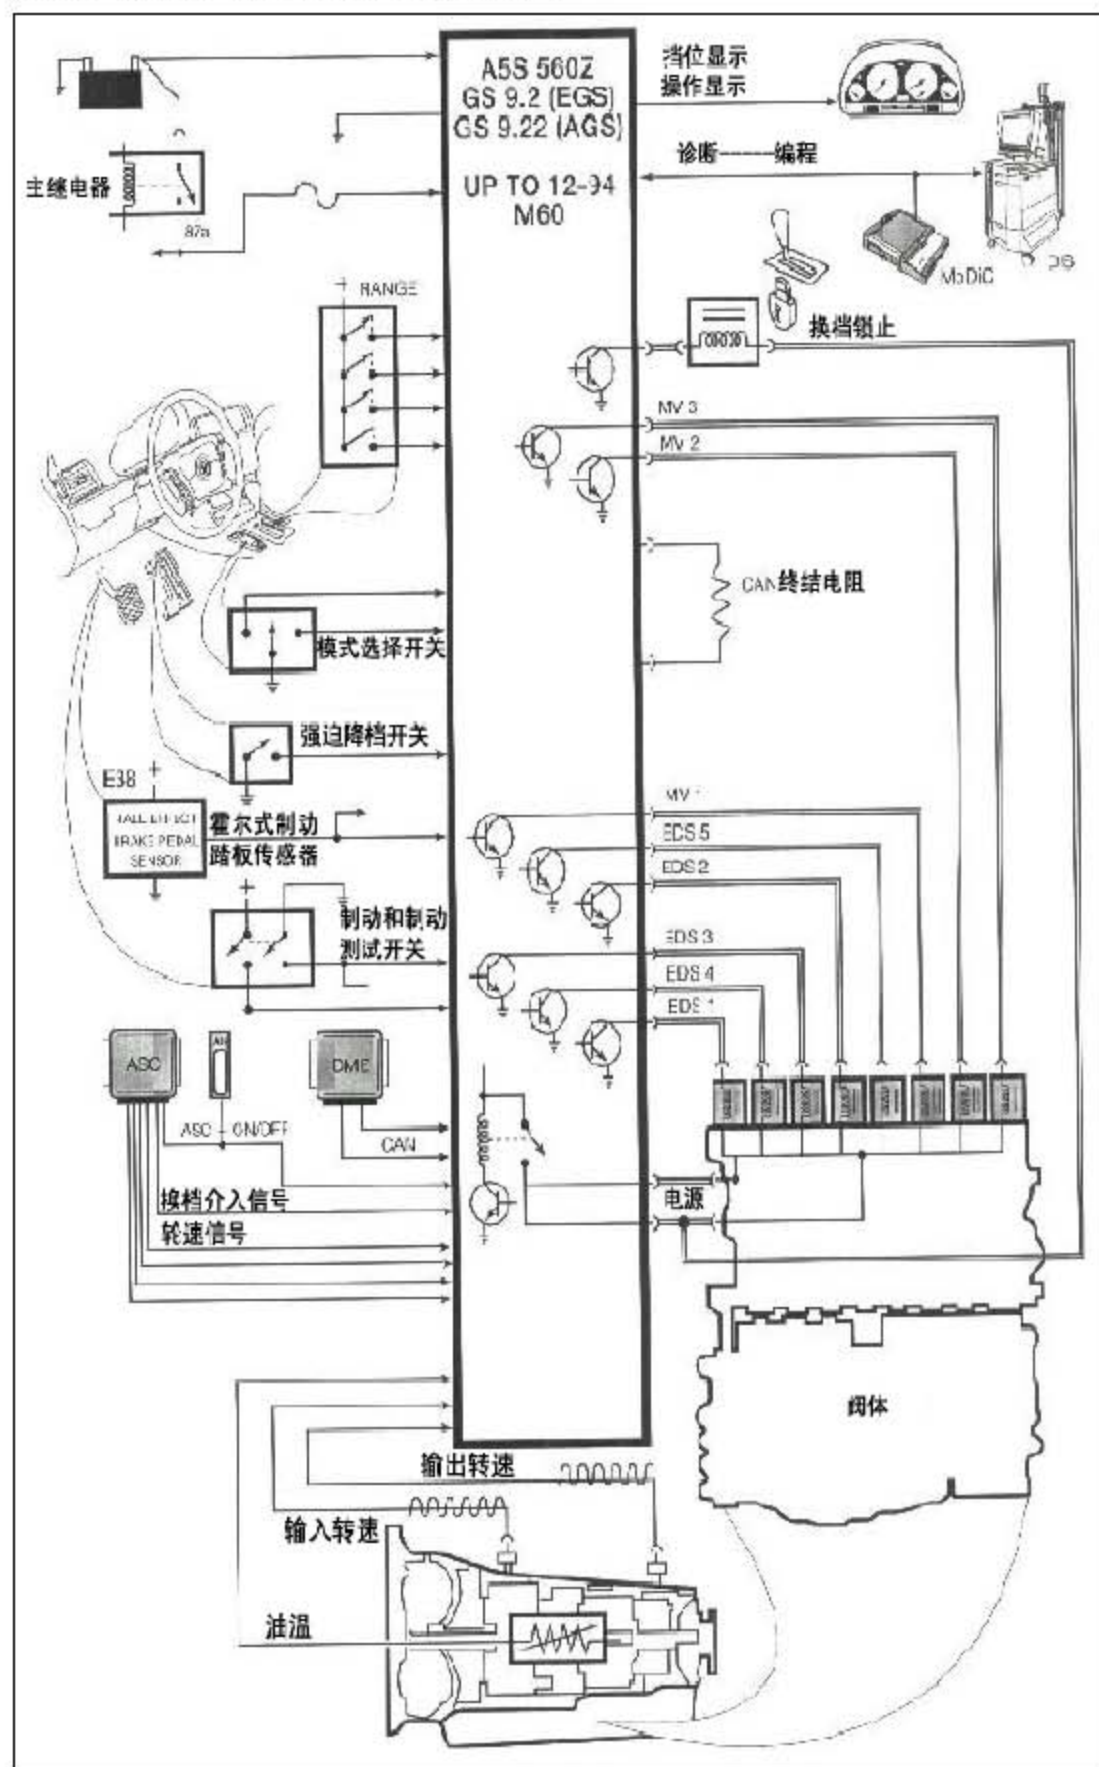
A5S 560Z
GS 9.2 (EGS)
GS 9.22 (AGS)

UP TO 12-94
M60

挡位显示
操作显示

诊断------编程

主继电器

87a

MoDiC

DIS

RANGE

换档锁止

MV 3

MV 2

CAN终结电阻

模式选择开关

强迫降档开关

E38

HALL EFFECT BRAKE PEDAL SENSOR

霍尔式制动踏板传感器

MV 1

EDS 5

EDS 2

制动和制动测试开关

EDS 3

EDS 4

EDS 1

ASC

DME

ASC ON/OFF

CAN

换档介入信号

电源

轮速信号

阀体

输出转速

输入转速

油温